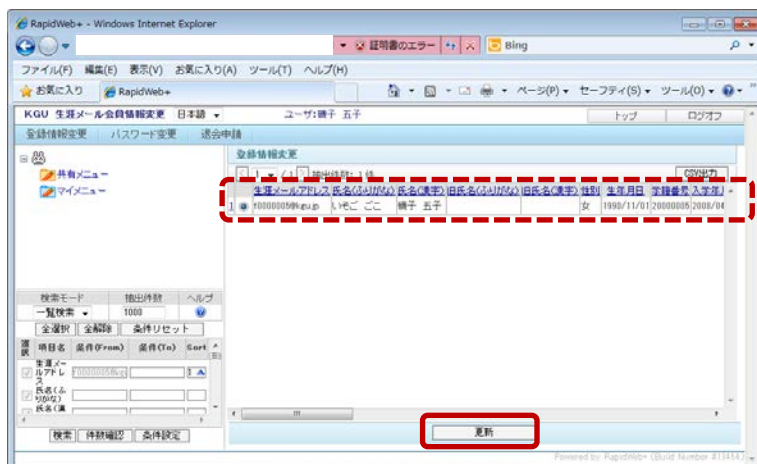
RapidWeb+ - Windows Internet Explorer

証明書のエラー Bing

ファイル(F) 編集(E) 表示(V) お気に入り(A) ツール(T) ヘルプ(H)

お気に入り RapidWeb+

ページ(P) セーフティ(S) ツール(O)

KGU 生涯メール会員情報変更 日本語 ユーザ:鶏子 五子 トップ ログオフ

登録情報変更 パスワード変更 退会申請

共有メニュー
マイメニュー

登録情報変更

1 / 1 抽出件数: 1件 CSV出力

| | 生涯メールアドレス | 氏名(ふりがな) | 氏名(漢字) | 旧氏名(ふりがな) | 旧氏名(漢字) | 性別 | 生年月日 | 学籍番号 | 入学年 |
|---|---|---|---|---|---|---|---|---|---|
| 1 | 200000005@kgu.jp | いそご ごこ | 鶏子 五子 | | | 女 | 1990/11/01 | 20000005 | 2008/04 |

検索モード 抽出件数 ヘルプ
一覧検索 1000
全選択 全解除 条件リセット

| 選択 | 項目名 | 条件(From) | 条件(To) | Sort |
|---|---|---|---|---|
| | 生涯メールアドレス | 200000005@kg | | 1 |
| | 氏名(ふりがな) | | | |
| | 氏名(漢 | | | |

検索 件数確認 条件設定

更新

Powered by RapidWeb+ (Build Number #13454)